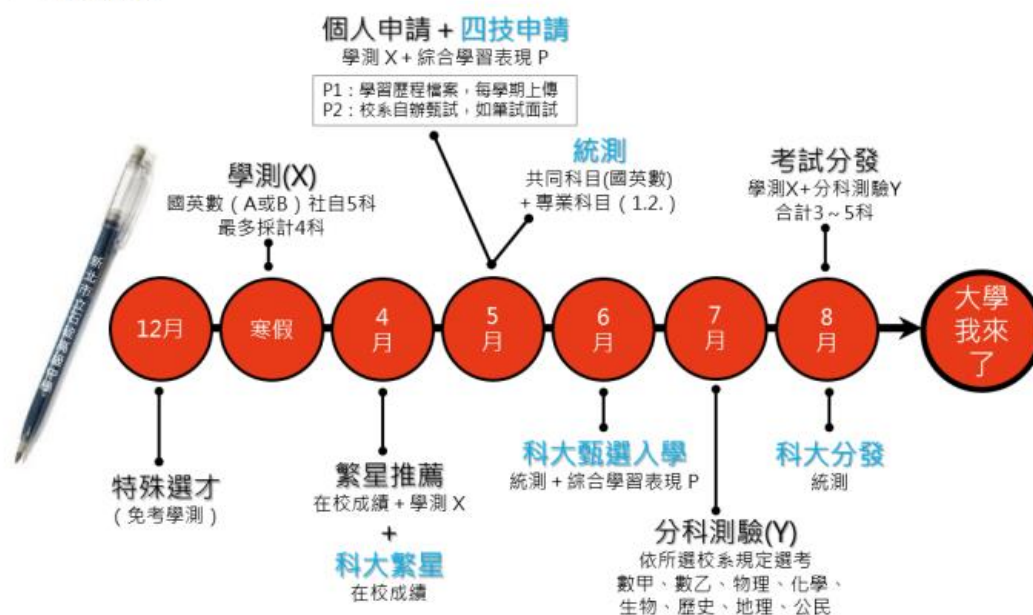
個人申請 + 四技申請
學測 X + 綜合學習表現 P

P1：學習歷程檔案，每學期上傳
P2：校系自辦甄試，如筆試面試

學測(X)
國英數（A或B）社自5科
最多採計4科

統測
共同科目(國英數)
+ 專業科目（1.2.）

考試分發
學測X+分科測驗Y
合計3～5科

12月

寒假

4
月

5
月

6
月

7
月

8
月

大學
我來
了

特殊選才
（免考學測）

繁星推薦
在校成績 + 學測 X
+
科大繁星
在校成績

科大甄選入學
統測 + 綜合學習表現 P

科大分發
統測

分科測驗(Y)
依所選校系規定選考
數甲、數乙、物理、化學、
生物、歷史、地理、公民